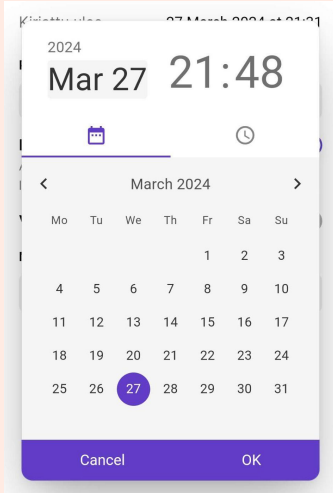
Kirjattu ulos 27 March 2024 at 21:21

2024
Mar 27
21:48

March 2024

| Mo | Tu | We | Th | Fr | Sa | Su |
|---|---|---|---|---|---|---|
| | | | | 1 | 2 | 3 |
| 4 | 5 | 6 | 7 | 8 | 9 | 10 |
| 11 | 12 | 13 | 14 | 15 | 16 | 17 |
| 18 | 19 | 20 | 21 | 22 | 23 | 24 |
| 25 | 26 | 27 | 28 | 29 | 30 | 31 |

Cancel
OK